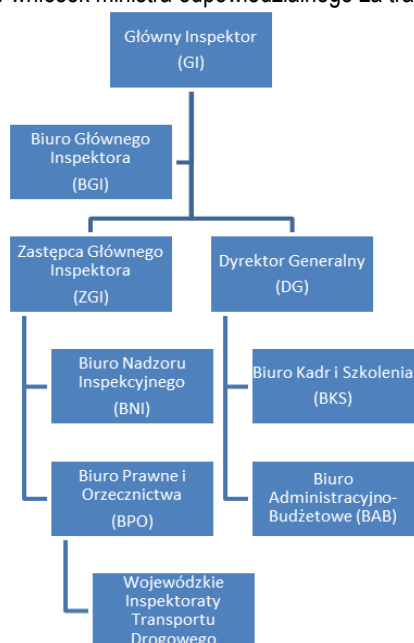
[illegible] wniosek ministra odpowiedzialnego za tr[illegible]

Główny Inspektor (GI)

Biuro Głównego Inspektora (BGI)

Zastępca Głównego Inspektora (ZGI)

Dyrektor Generalny (DG)

Biuro Nadzoru Inspekcyjnego (BNI)

Biuro Kadr i Szkolenia (BKS)

Biuro Prawne i Orzecznictwa (BPO)

Biuro Administracyjno-Budżetowe (BAB)

Wojewódzkie Inspektoraty Transportu Drogowego